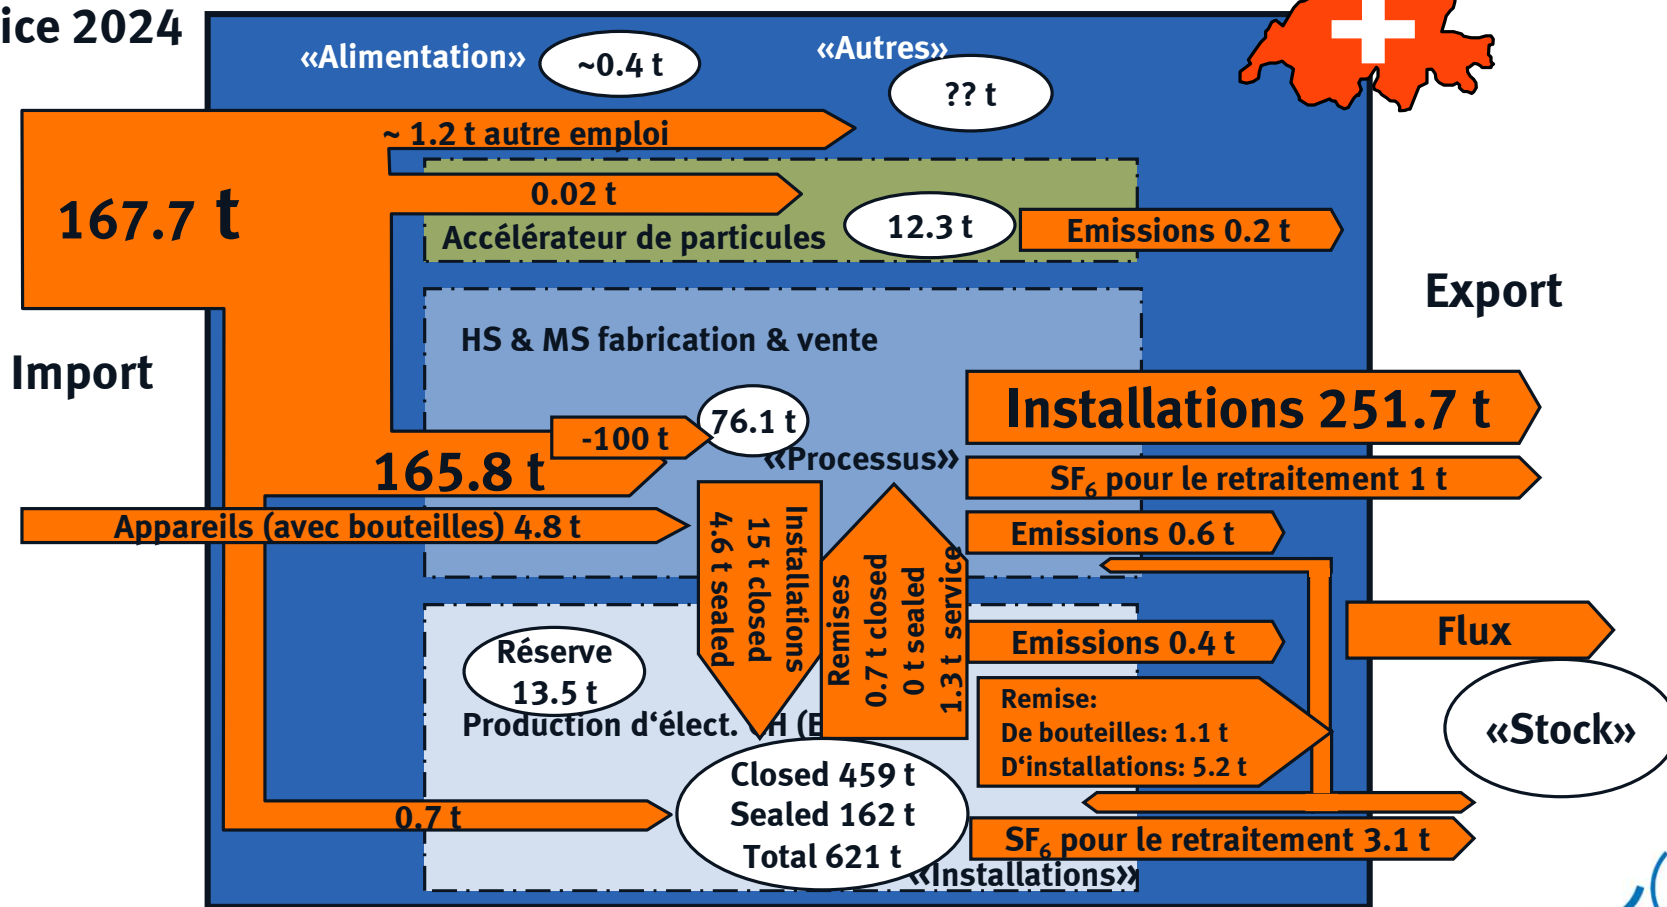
ice 2024

«Alimentation» ~0.4 t

«Autres» ?? t

~ 1.2 t autre emploi

167.7 t

0.02 t

Accélérateur de particules 12.3 t Emissions 0.2 t

Export

HS & MS fabrication & vente

Import

Installations 251.7 t

-100 t 76.1 t

«Processus»

165.8 t

SF$_6$ pour le retraitement 1 t

Appareils (avec bouteilles) 4.8 t

Installations 15 t closed 4.6 t sealed

Remises 0.7 t closed 0 t sealed 1.3 t service

Emissions 0.6 t

Flux

Réserve 13.5 t

Emissions 0.4 t

Production d'élect. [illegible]H (E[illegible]

Remise:
De bouteilles: 1.1 t
D'installations: 5.2 t

«Stock»

Closed 459 t
Sealed 162 t
Total 621 t

0.7 t

SF$_6$ pour le retraitement 3.1 t

«Installations»